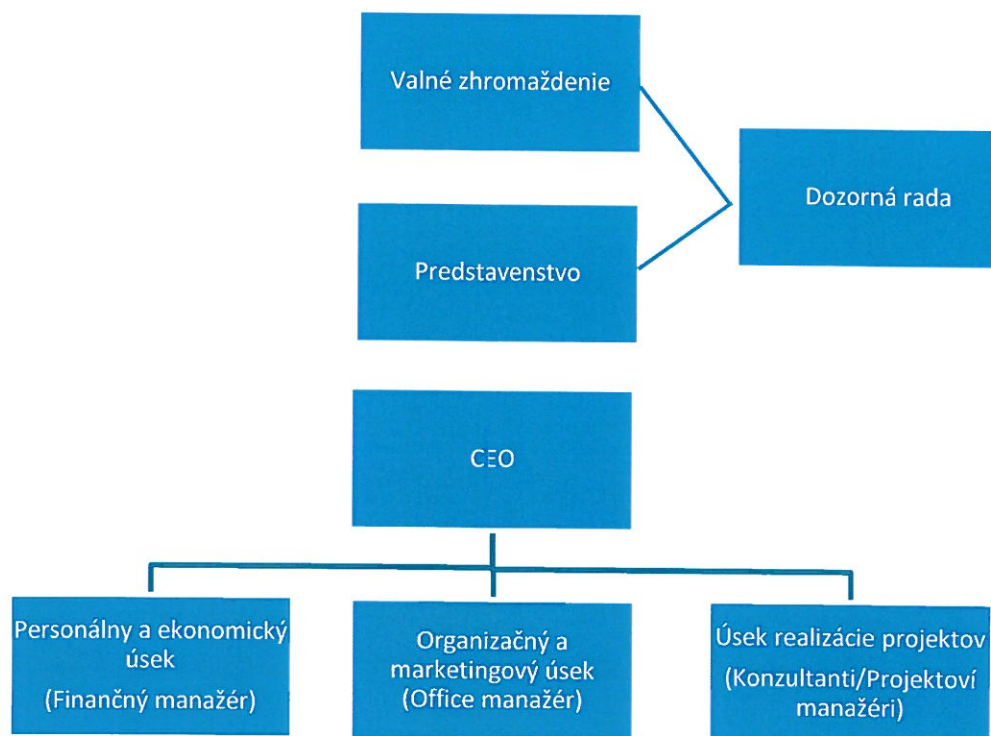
Valné zhromaždenie

Dozorná rada

Predstavenstvo

CEO

Personálny a ekonomický úsek
(Finančný manažér)

Organizačný a marketingový úsek
(Office manažér)

Úsek realizácie projektov
(Konzultanti/Projektoví manažéri)